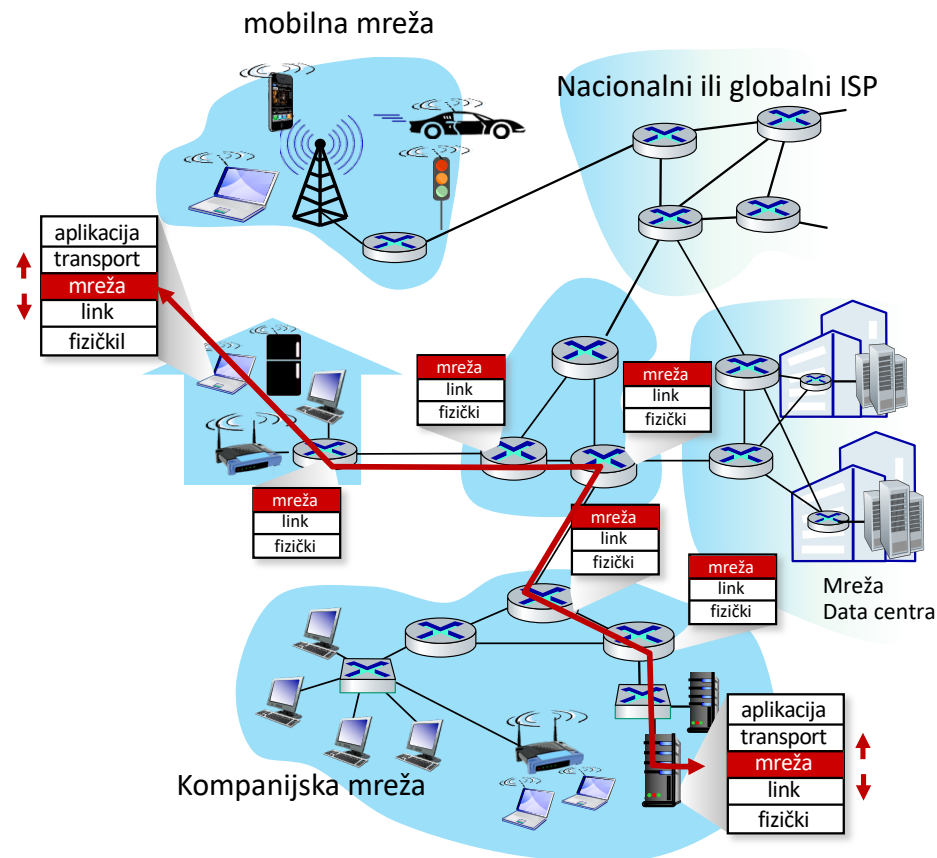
mobilna mreža

Nacionalni ili globalni ISP

aplikacija
transport
mreža
link
fizičkil

mreža
link
fizički

mreža
link
fizički

mreža
link
fizički

mreža
link
fizički

mreža
link
fizički

Mreža
Data centra

aplikacija
transport
mreža
link
fizički

Kompanijska mreža